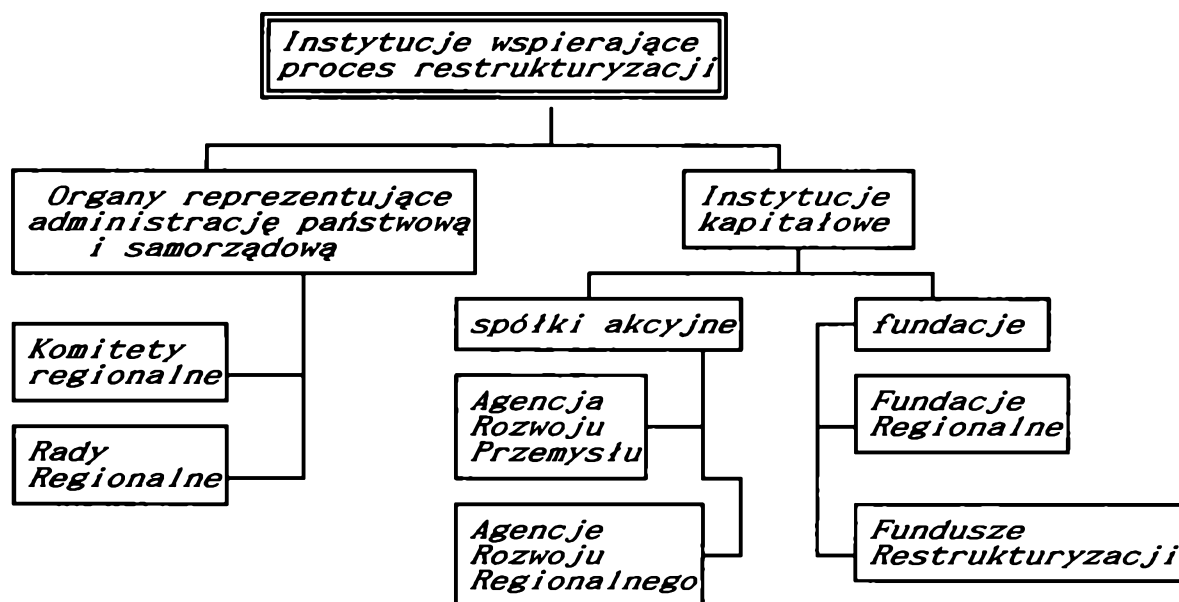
Instytucje wspierające proces restrukturyzacji

Organy reprezentujące administrację państwową i samorządową

Instytucje kapitałowe

Komitety regionalne

Rady Regionalne

spółki akcyjne

fundacje

Agencja Rozwoju Przemysłu

Agencje Rozwoju Regionalnego

Fundacje Regionalne

Fundusze Restrukturyzacji